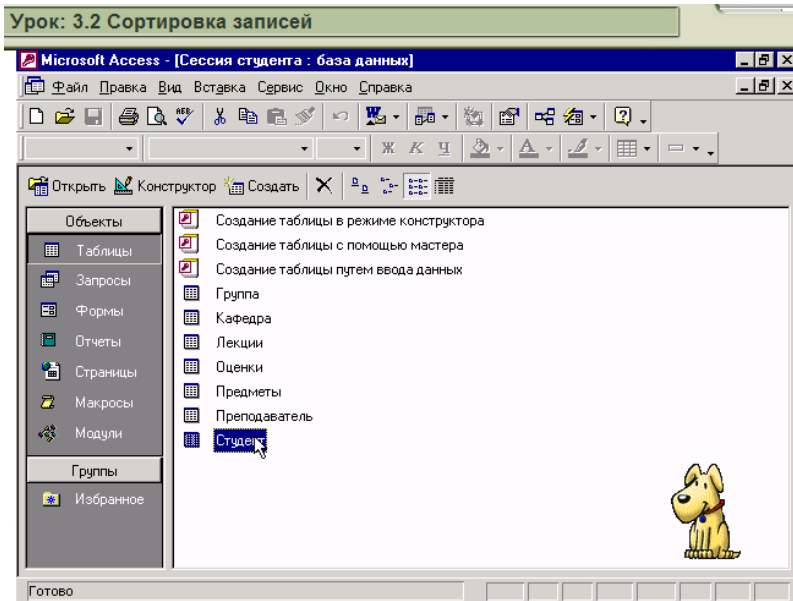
Урок: 3.2 Сортировка записей

Microsoft Access - [Сессия студента : база данных]

Файл Правка Вид Вставка Сервис Окно Справка

Ж К Ч

Открыть Конструктор Создать

Объекты
Таблицы
Запросы
Формы
Отчеты
Страницы
Макросы
Модули
Группы
Избранное

Создание таблицы в режиме конструктора
Создание таблицы с помощью мастера
Создание таблицы путем ввода данных
Группа
Кафедра
Лекции
Оценки
Предметы
Преподаватель
Студент

Готово